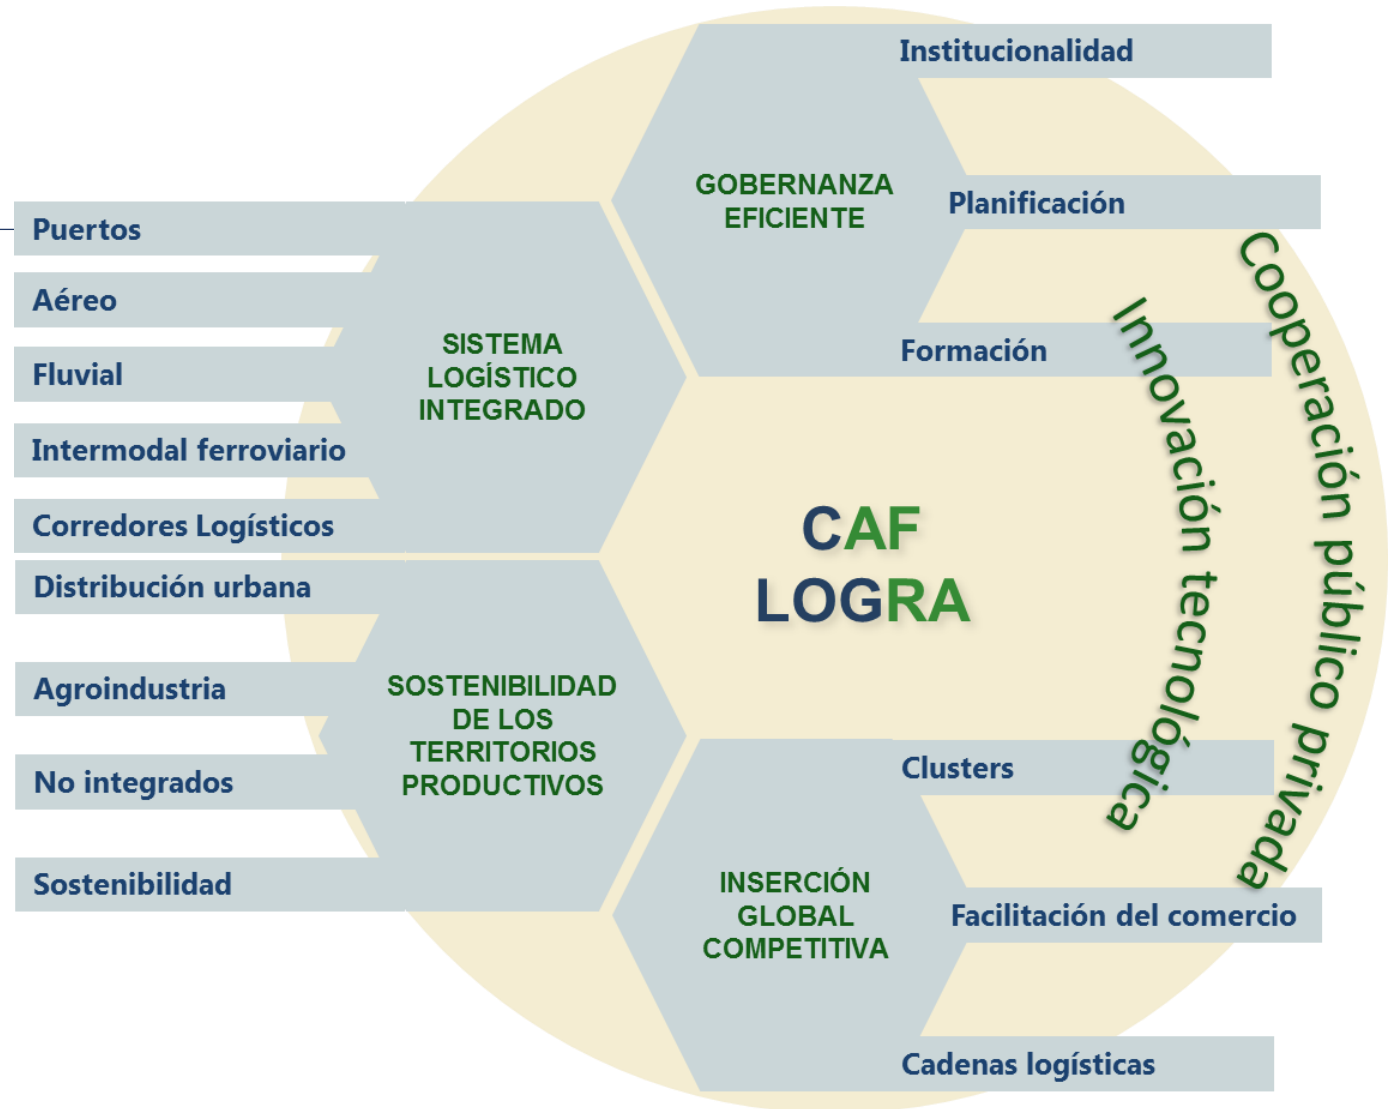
Institucionalidad

GOBERNANZA EFICIENTE

Planificación

Formación

Puertos

Aéreo

Fluvial

Intermodal ferroviario

Corredores Logísticos

SISTEMA LOGÍSTICO INTEGRADO

CAF LOGRA

Innovación tecnológica

Cooperación público privada

Distribución urbana

Agroindustria

No integrados

Sostenibilidad

SOSTENIBILIDAD DE LOS TERRITORIOS PRODUCTIVOS

Clusters

INSERCIÓN GLOBAL COMPETITIVA

Facilitación del comercio

Cadenas logísticas